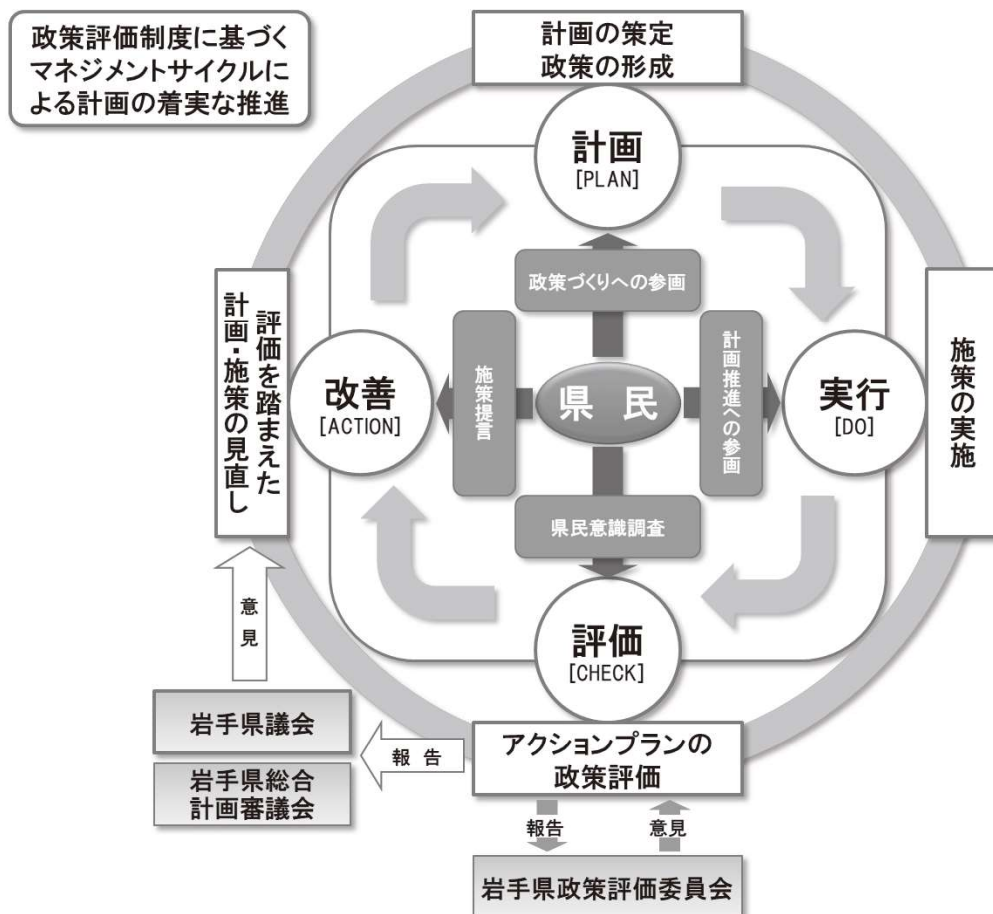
政策評価制度に基づくマネジメントサイクルによる計画の着実な推進

計画の策定
政策の形成

計画
[PLAN]

政策づくりへの参画

施策の実施

実行
[DO]

計画推進への参画

県民

施策提言

改善
[ACTION]

評価を踏まえた計画・施策の見直し

県民意識調査

評価
[CHECK]

意見

岩手県議会

岩手県総合計画審議会

報告

アクションプランの政策評価

報告

意見

岩手県政策評価委員会